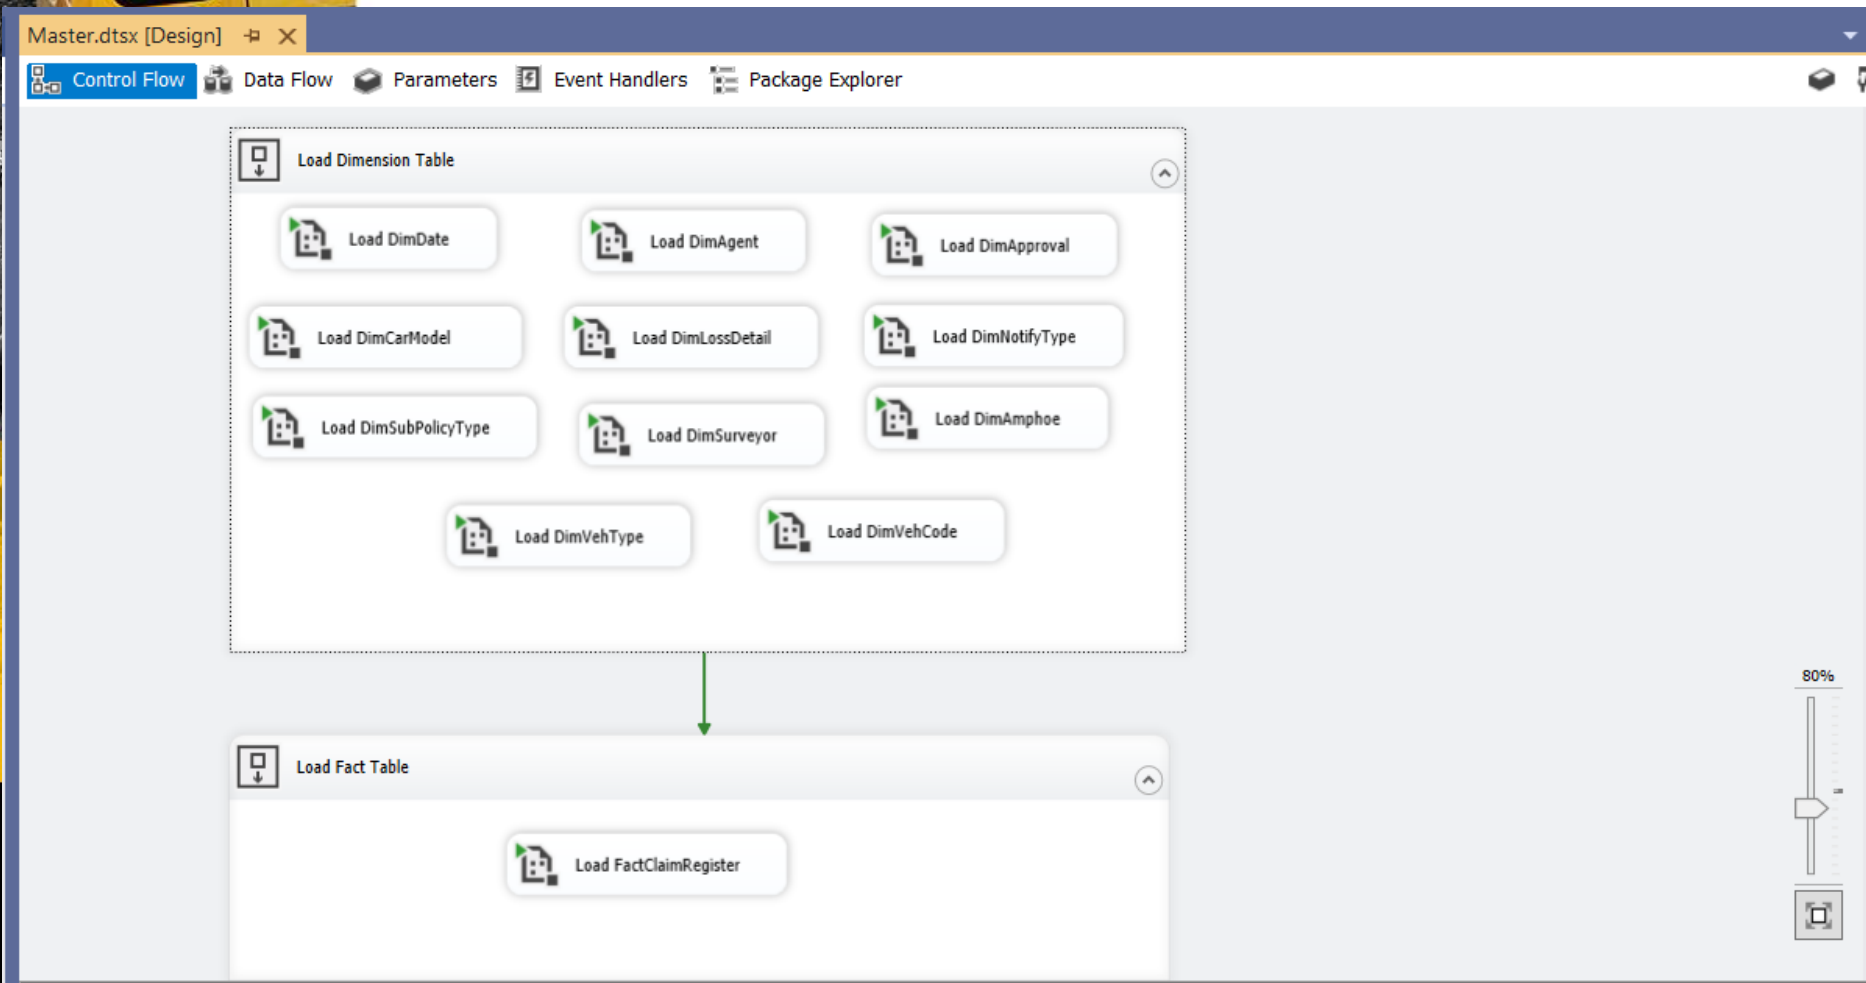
Master.dtsx [Design]

Control Flow
Data Flow
Parameters
Event Handlers
Package Explorer

Load Dimension Table

Load DimDate
Load DimAgent
Load DimApproval
Load DimCarModel
Load DimLossDetail
Load DimNotifyType
Load DimSubPolicyType
Load DimSurveyor
Load DimAmphoe
Load DimVehType
Load DimVehCode

Load Fact Table

Load FactClaimRegister

80%